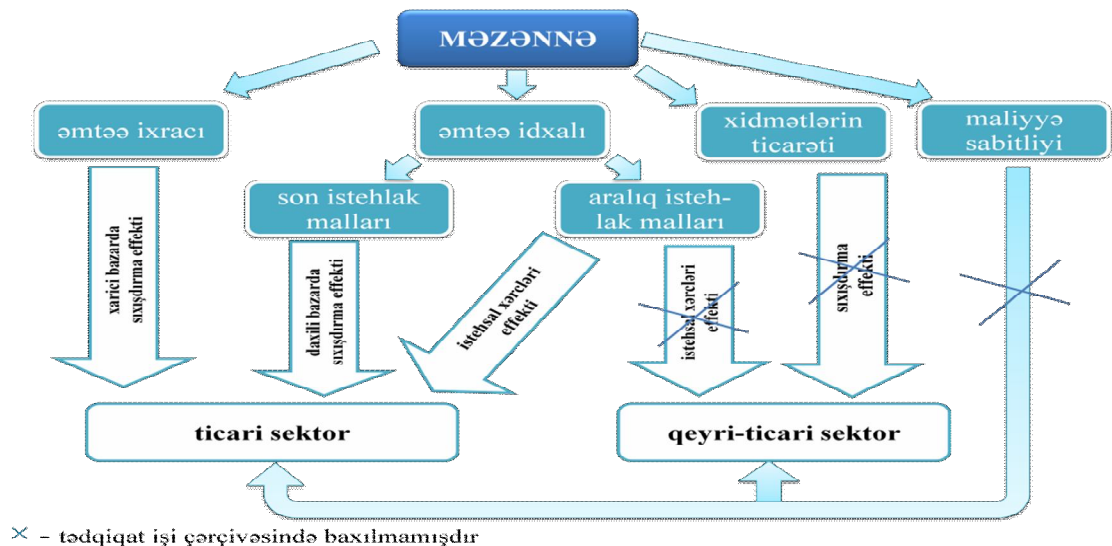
MƏZƏNNƏ

əmtəə ixracı

əmtəə idxalı

xidmətlərin ticarəti

maliyyə sabitliyi

son istehlak malları

aralıq istehlak malları

xarici bazarda sıxışdırma effekti

daxili bazarda sıxışdırma effekti

istehsal xərcləri effekti

istehsal xərcləri effekti

sıxışdırma effekti

ticari sektor

qeyri-ticari sektor

× – tədqiqat işi çərçivəsində baxılmamışdır